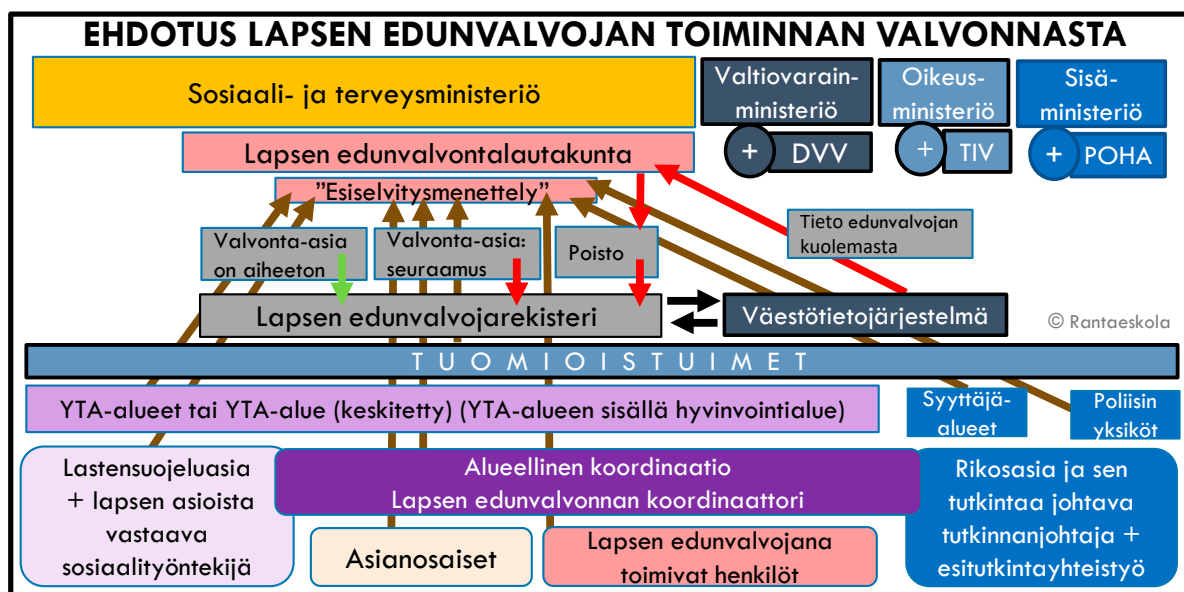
EHDOTUS LAPSEN EDUNVALVOJAN TOIMINNAN VALVONNASTA

Sosiaali- ja terveysministeriö

Valtiovarainministeriö

+ DVV

Oikeusministeriö

+ TIV

Sisäministeriö

+ POHA

Lapsen edunvalvontalautakunta

”Esiselvitysmenettely”

Tieto edunvalvojan kuolemasta

Valvonta-asia on aiheeton

Valvonta-asia: seuraamus

Poisto

Lapsen edunvalvojarekisteri

Väestötietojärjestelmä

© Rantaeskola

T U O M I O I S T U I M E T

YTA-alueet tai YTA-alue (keskitetty) (YTA-alueen sisällä hyvinvointialue)

Syyttäjäalueet

Poliisin yksiköt

Lastensuojeluasia + lapsen asioista vastaava sosiaalityöntekijä

Alueellinen koordinaatio
Lapsen edunvalvonnan koordinaattori

Rikosasia ja sen tutkintaa johtava tutkinnanjohtaja + esitutkintayhteistyö

Asianosaiset

Lapsen edunvalvojana toimivat henkilöt